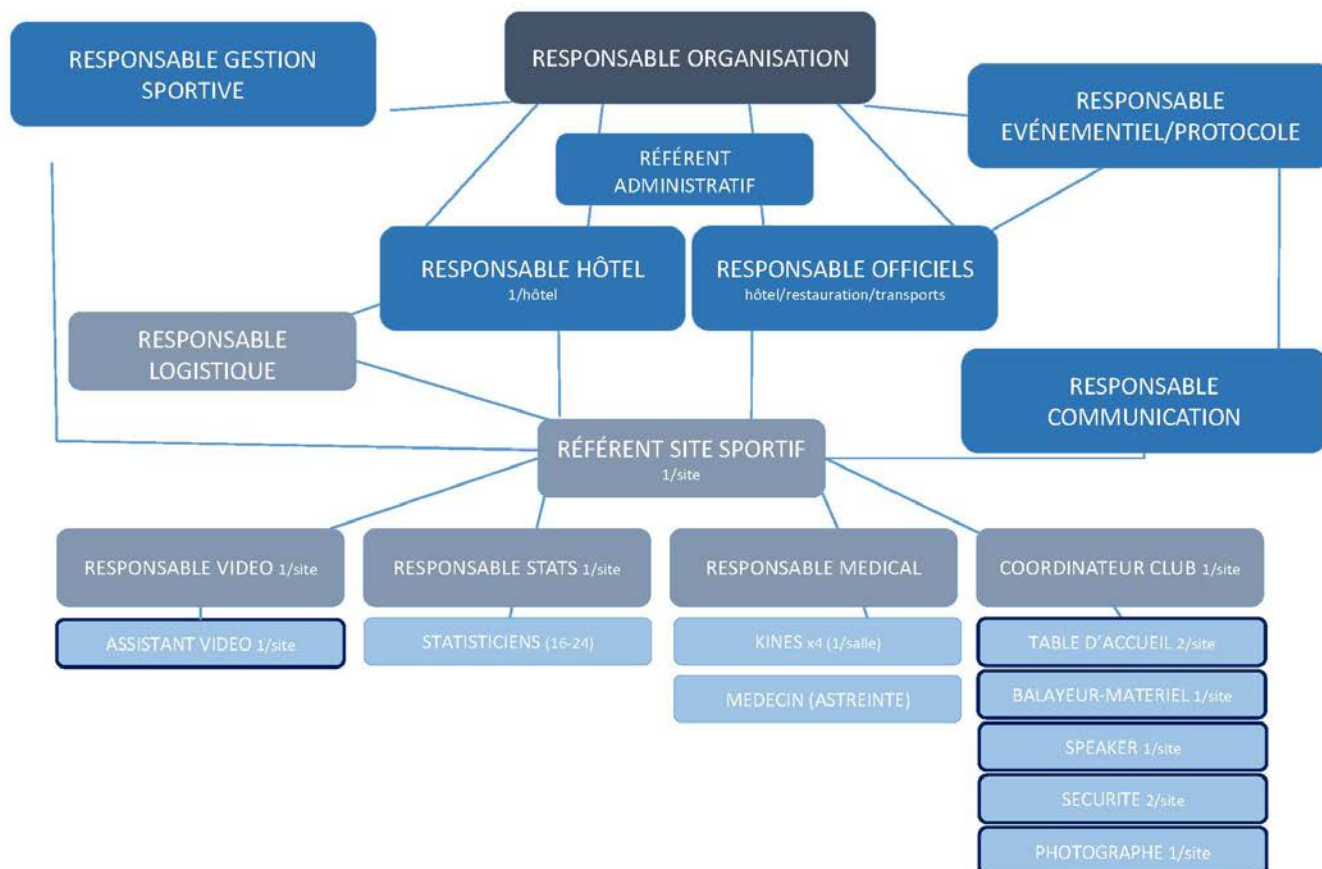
RESPONSABLE GESTION SPORTIVE

RESPONSABLE ORGANISATION

RESPONSABLE EVÉNEMENTIEL/PROTOCOLE

RÉFÉRENT ADMINISTRATIF

RESPONSABLE HÔTEL
1/hôtel

RESPONSABLE OFFICIELS
hôtel/restauration/transports

RESPONSABLE LOGISTIQUE

RESPONSABLE COMMUNICATION

RÉFÉRENT SITE SPORTIF
1/site

RESPONSABLE VIDEO 1/site

ASSISTANT VIDEO 1/site

RESPONSABLE STATS 1/site

STATISTICIENS (16-24)

RESPONSABLE MEDICAL

KINES x4 (1/salle)

MEDECIN (ASTREINTE)

COORDINATEUR CLUB 1/site

TABLE D'ACCUEIL 2/site

BALAYEUR-MATERIEL 1/site

SPEAKER 1/site

SECURITE 2/site

PHOTOGRAPHE 1/site